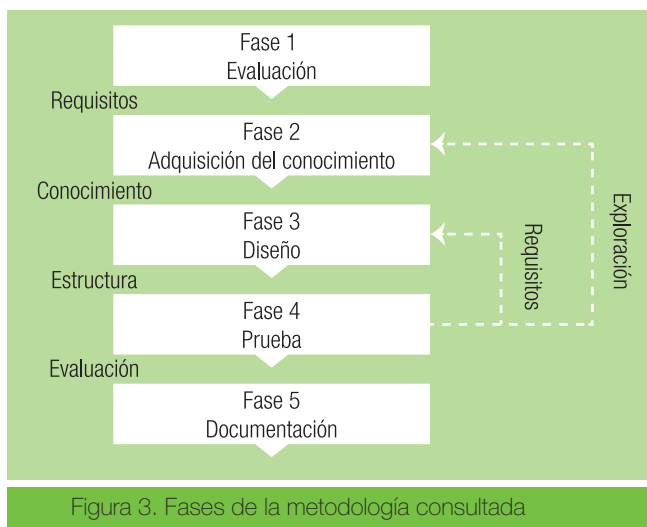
Fase 1
Evaluación

Requisitos

Fase 2
Adquisición del conocimiento

Conocimiento

Fase 3
Diseño

Estructura

Fase 4
Prueba

Evaluación

Fase 5
Documentación

Requisitos

Exploración

Figura 3. Fases de la metodología consultada